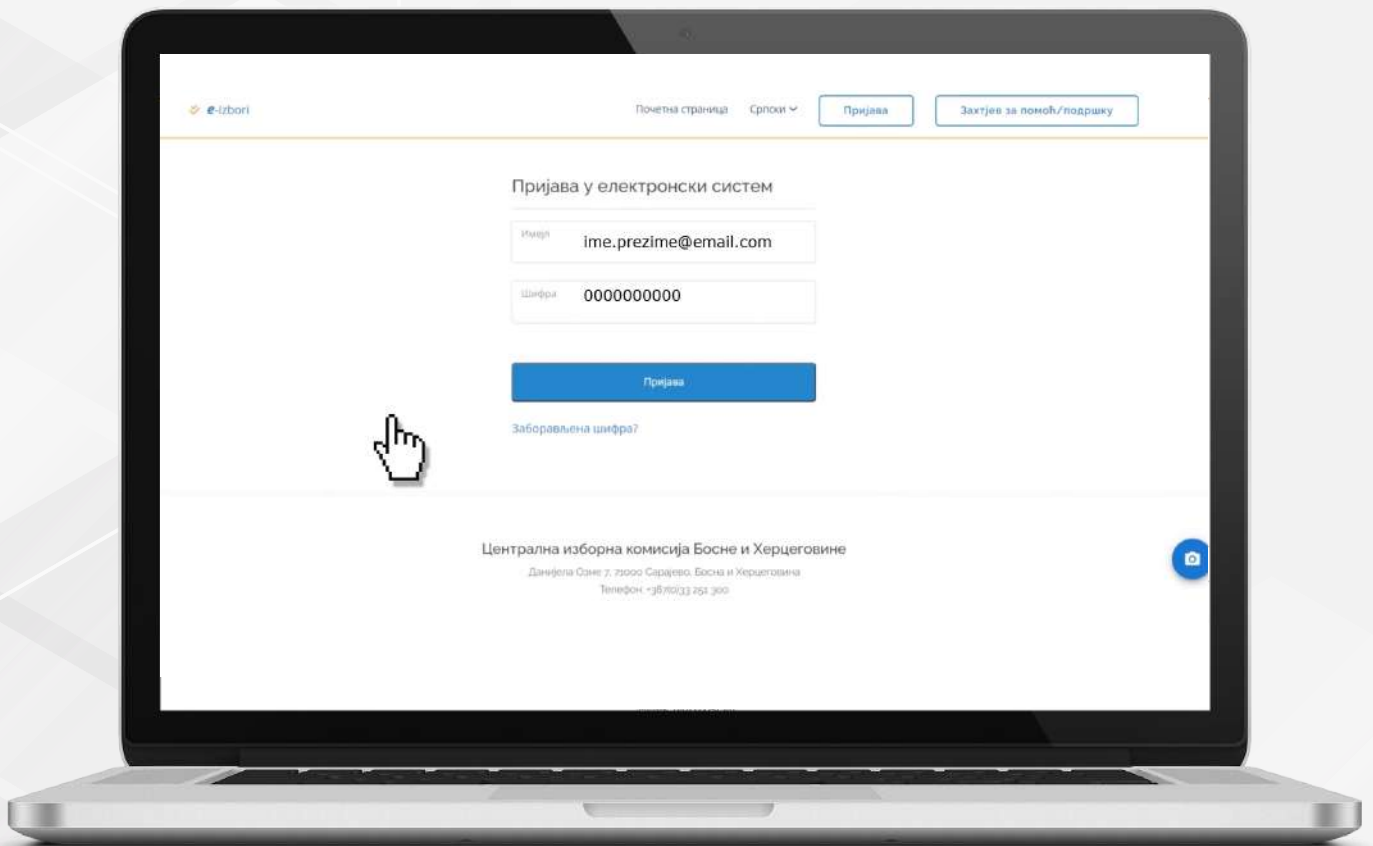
e-izbori

Почетна страница Српски

Пријава

Захтјев за помоћ/подршку

Пријава у електронски систем

Имејл ime.prezime@email.com

Шифра 0000000000

Пријава

Заборављена шифра?

Централна изборна комисија Босне и Херцеговине

Данијела Озме 7, 71000 Сарајево, Босна и Херцеговина

Телефон: +387(0)33 251 300